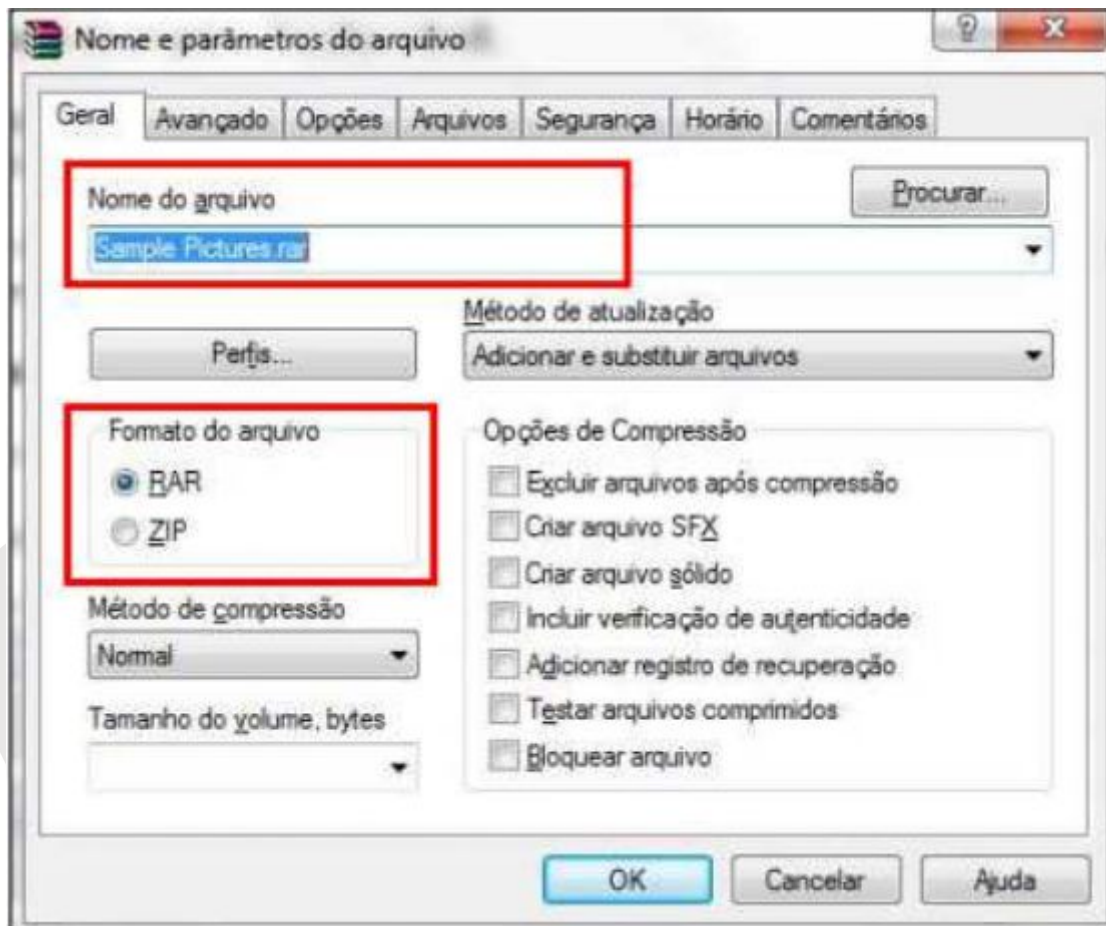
Nome e parâmetros do arquivo

Geral | Avançado | Opções | Arquivos | Segurança | Horário | Comentários

Nome do arquivo
Procurar...
Sample Pictures.rar

Método de atualização
Perfis...
Adicionar e substituir arquivos

Formato do arquivo
RAR
ZIP

Opções de Compressão
Excluir arquivos após compressão
Criar arquivo SFX
Criar arquivo sólido
Incluir verficação de autenticidade
Adicionar registro de recuperação
Testar arquivos comprimidos
Bloquear arquivo

Método de compressão
Normal

Tamanho do volume, bytes

OK
Cancelar
Ajuda